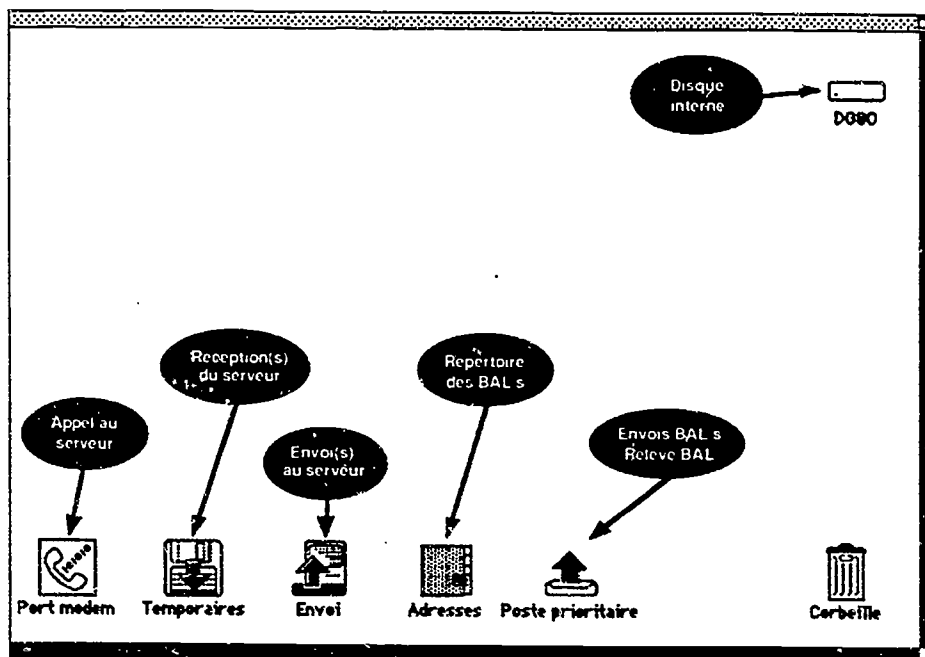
Disque interne

D090

Reception(s) du serveur

Repertoire des BAL s

Appel au serveur

Envoi(s) au serveur

Envois BAL s Releve BAL

Port modem

Temporaires

Envoi

Adresses

Poste prioritaire

Corbeille